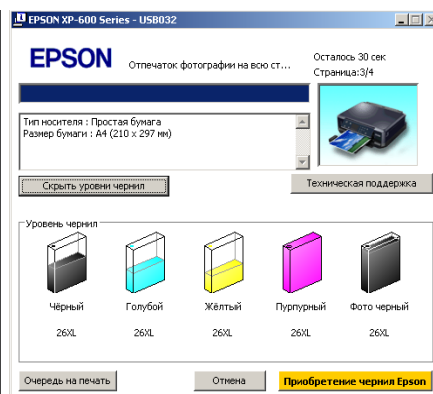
EPSON XP-600 Series - USB032

EPSON

Отпечаток фотографии на всю ст...

Осталось 30 сек
Страница:3/4

Тип носителя : Простая бумага
Размер бумаги : A4 (210 x 297 мм)

Скрыть уровни чернил

Техническая поддержка

Уровень чернил

Чёрный
26XL

Голубой
26XL

Жёлтый
26XL

Пурпурный
26XL

Фото черный
26XL

Очередь на печать

Отмена

Приобретение чернил Epson